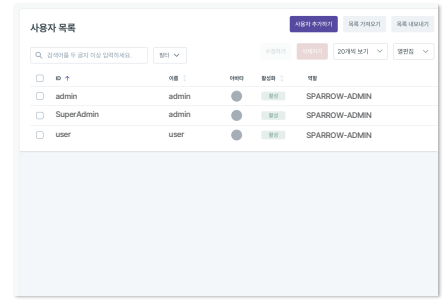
사용자 목록

사용자 추가하기 | 목록 가져오기 | 목록 내보내기

검색어를 두 글자 이상 입력하세요. | 필터 | 수정하기 | 삭제하기 | 20개씩 보기 | 열편집

| | ID ↑ | 이름 | 아바타 | 활성화 | 역할 |
|---|---|---|---|---|---|
| | admin | admin | | 활성 | SPARROW-ADMIN |
| | SuperAdmin | admin | | 활성 | SPARROW-ADMIN |
| | user | user | | 활성 | SPARROW-ADMIN |